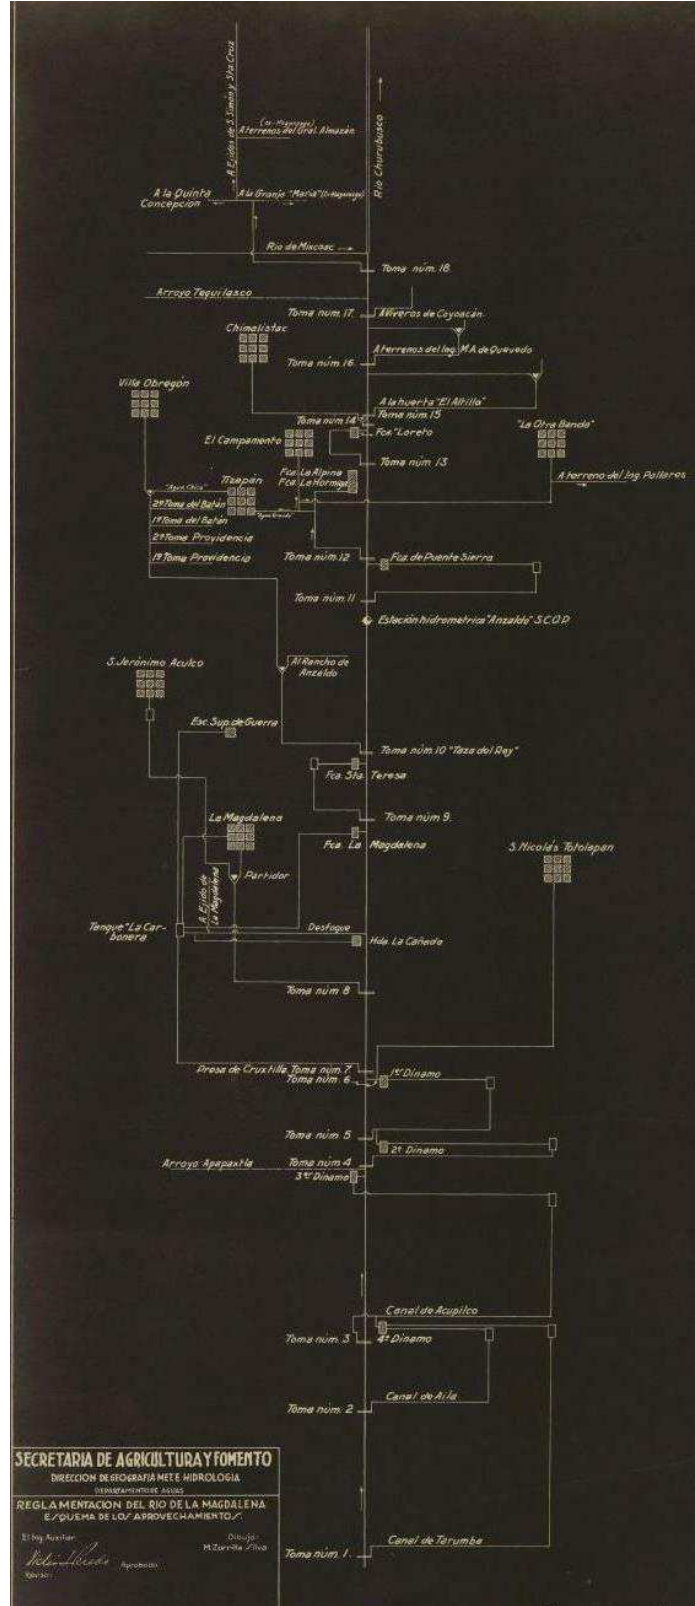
A Ejidos de S. Simón y Sta Cruz

(ex-Haciendas)
A terrenos del Gral. Almazán

Río Churubusco

A la Quinta Concepción

A la Granja "María" (Ex-Haciendas)

Río de Mixcoac

Toma núm. 18

Arroyo Tequilasco

Toma núm. 17

A Viveros de Coyoacán

Chimalistac

Toma núm. 16

A terrenos del Ing. M. A. de Quevedo

Villa Obregón

A la huerta "El Altillo"

Toma núm. 15

Toma núm. 14

"La Otra Banda"

El Campamento

Fca. "Loreto"

Toma núm. 13

Tizapán

Fca. La Alpina

Fca. La Hormiga

A terreno del Ing. Pallares

"Agua Chica"

2ª Toma del Batán

"Agua Grande"

1ª Toma del Batán

2ª Toma Providencia

1ª Toma Providencia

Toma núm. 12

Fca. de Puente Sierra

Toma núm. 11

Estación hidrométrica "Anzaldo" S.C.O.P.

S. Jerónimo Aculco

Al Rancho de Anzaldo

Esc. Sup. de Guerra

Toma núm. 10 "Taza del Rey"

Fca. Sta. Teresa

Toma núm. 9

La Magdalena

Fca. La Magdalena

S. Nicolás Totolapan

Partidor

A Ejido de La Magdalena

Tanque "La Carbonera"

Desfogue

Hda. La Cañada

Toma núm. 8

Presa de Cruxtitla Toma núm. 7

Toma núm. 6

1er Dinamo

Toma núm. 5

2º Dinamo

Arroyo Apapaxtla

Toma núm. 4

3er Dinamo

Canal de Acupilco

Toma núm. 3

4º Dinamo

Canal de Aila

Toma núm. 2

SECRETARIA DE AGRICULTURA Y FOMENTO
DIRECCION DE GEOGRAFIA METE. E HIDROLOGIA
DEPARTAMENTO DE AGUAS
REGLAMENTACION DEL RIO DE LA MAGDALENA
ESQUEMA DE LOS APROVECHAMIENTOS.

El Ing. Auxiliar.

Dibujo:
M. Zorrilla Silva

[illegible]

Aprobado

Revisó

Canal de Terumba

Toma núm. 1